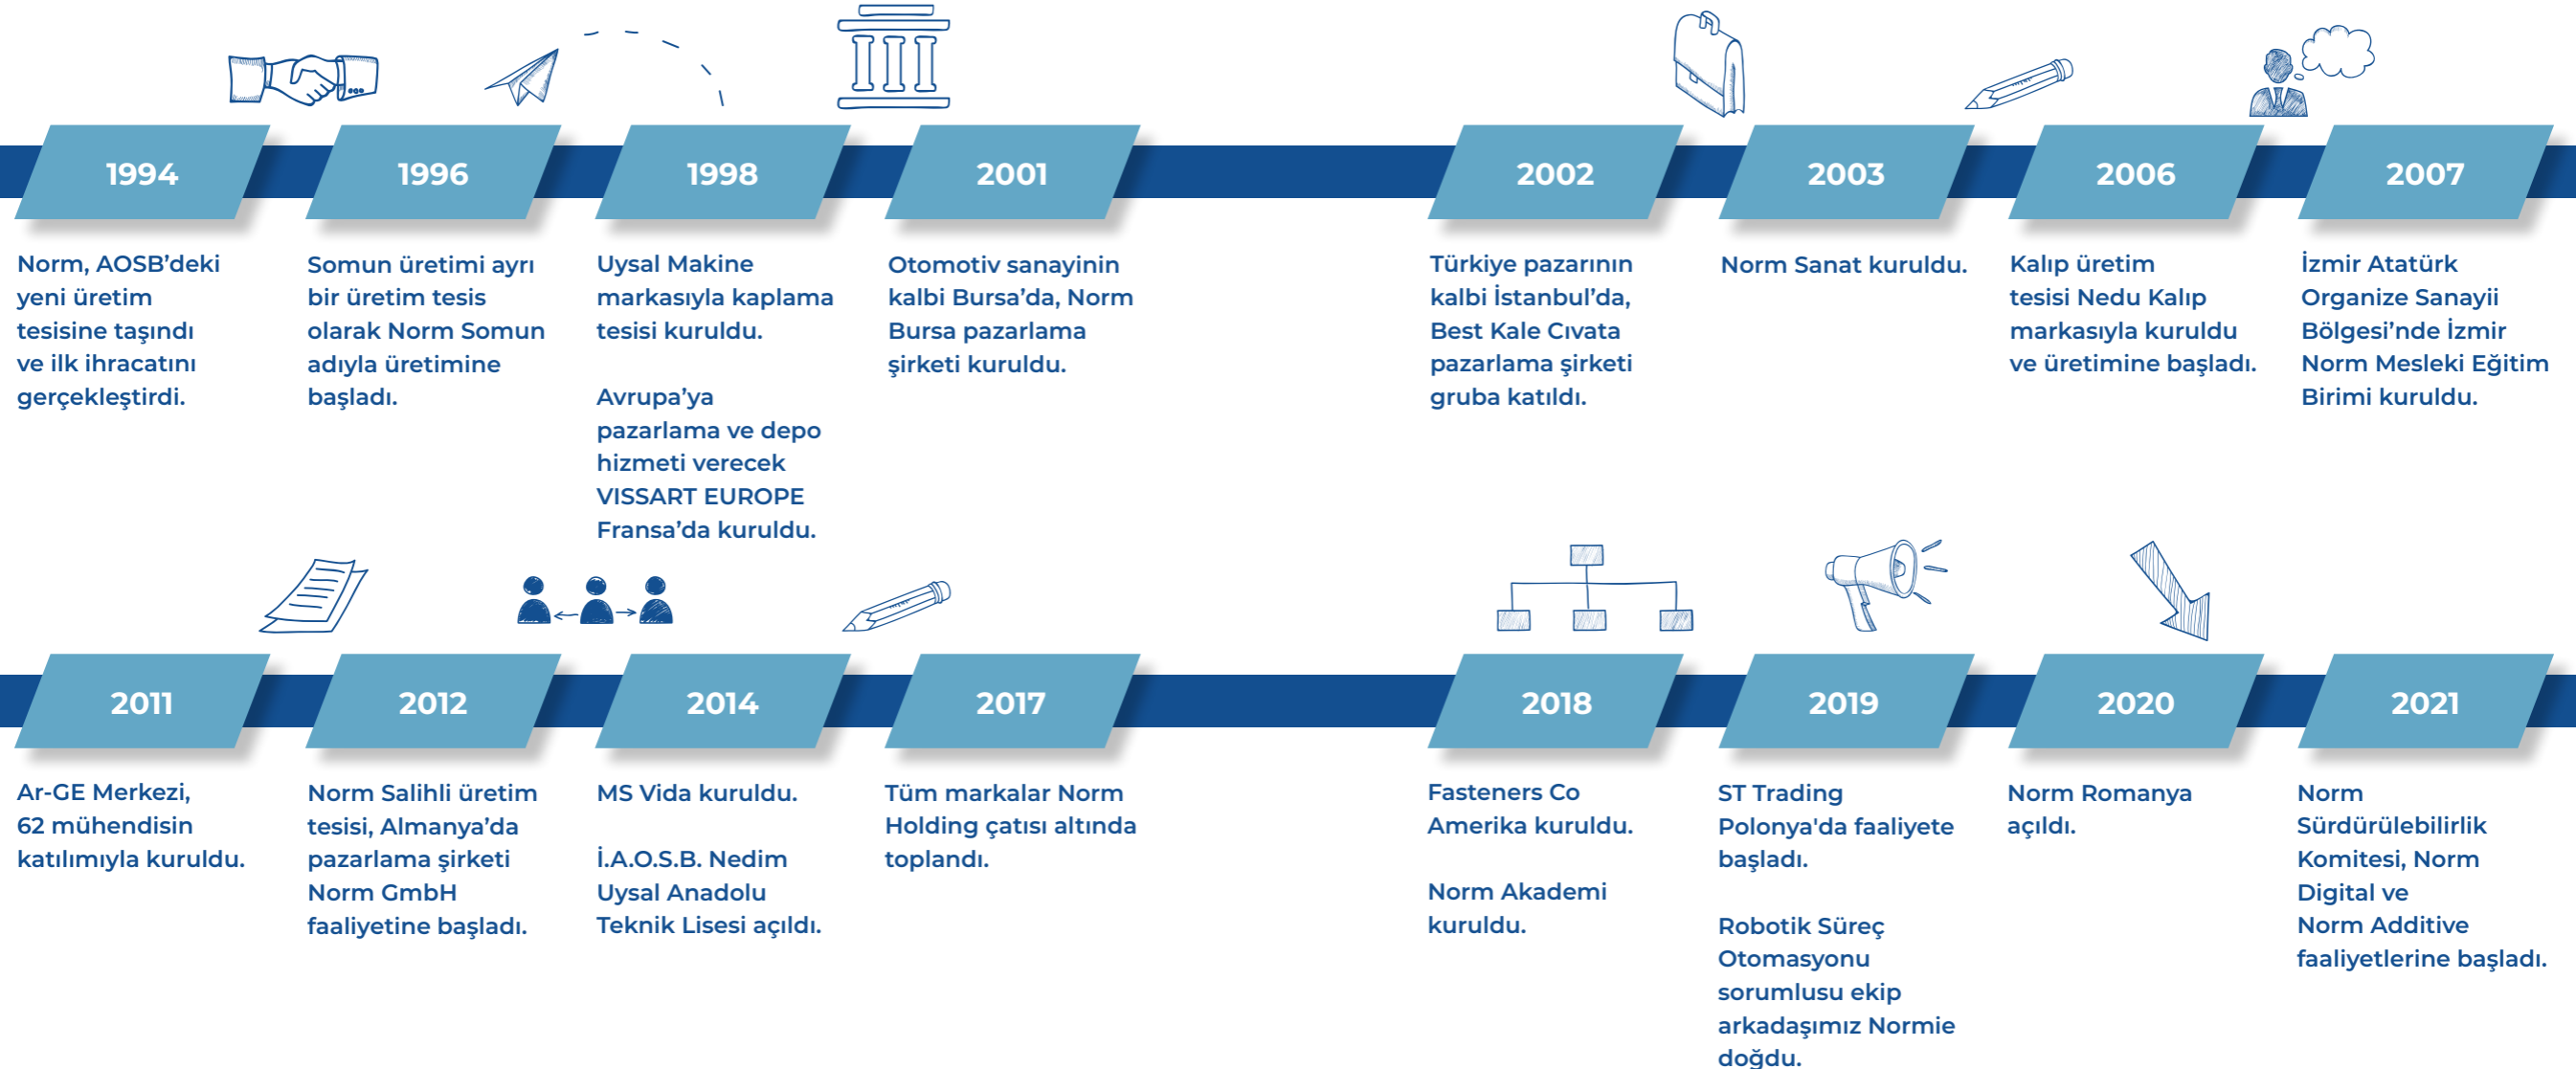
1994

Norm, AOSB'deki yeni üretim tesisine taşındı ve ilk ihracatını gerçekleştirdi.

1996

Somun üretimi ayrı bir üretim tesis olarak Norm Somun adıyla üretimine başladı.

1998

Uysal Makine markasıyla kaplama tesisi kuruldu.

Avrupa'ya pazarlama ve depo hizmeti verecek VISSART EUROPE Fransa'da kuruldu.

2001

Otomotiv sanayinin kalbi Bursa'da, Norm Bursa pazarlama şirketi kuruldu.

2002

Türkiye pazarının kalbi İstanbul'da, Best Kale Cıvata pazarlama şirketi gruba katıldı.

2003

Norm Sanat kuruldu.

2006

Kalıp üretim tesisi Nedu Kalıp markasıyla kuruldu ve üretimine başladı.

2007

İzmir Atatürk Organize Sanayii Bölgesi'nde İzmir Norm Mesleki Eğitim Birimi kuruldu.

2011

Ar-GE Merkezi, 62 mühendisin katılımıyla kuruldu.

2012

Norm Salihli üretim tesisi, Almanya'da pazarlama şirketi Norm GmbH faaliyetine başladı.

2014

MS Vida kuruldu.

İ.A.O.S.B. Nedim Uysal Anadolu Teknik Lisesi açıldı.

2017

Tüm markalar Norm Holding çatısı altında toplandı.

2018

Fasteners Co Amerika kuruldu.

Norm Akademi kuruldu.

2019

ST Trading Polonya'da faaliyete başladı.

Robotik Süreç Otomasyonu sorumlusu ekip arkadaşımız Normie doğdu.

2020

Norm Romanya açıldı.

2021

Norm Sürdürülebilirlik Komitesi, Norm Digital ve Norm Additive faaliyetlerine başladı.